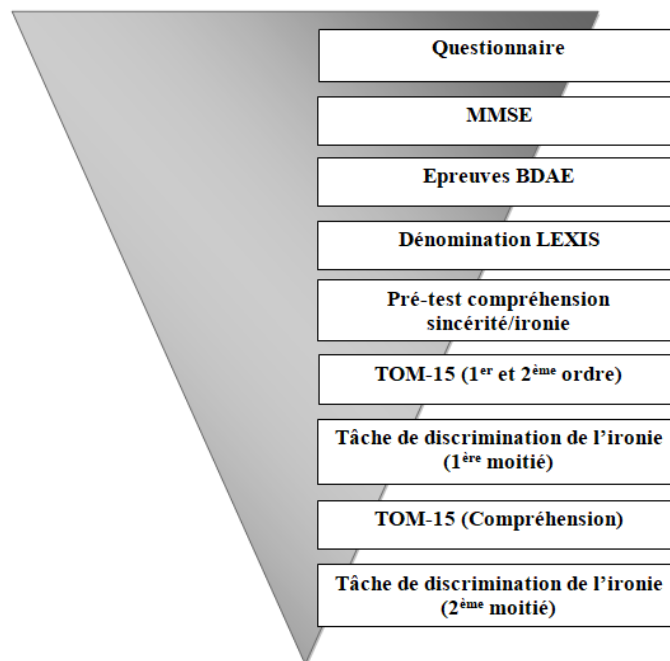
Questionnaire

MMSE

Epreuves BDAE

Dénomination LEXIS

Pré-test compréhension sincérité/ironie

TOM-15 (1$^{er}$ et 2$^{ème}$ ordre)

Tâche de discrimination de l'ironie (1$^{ère}$ moitié)

TOM-15 (Compréhension)

Tâche de discrimination de l'ironie (2$^{ème}$ moitié)